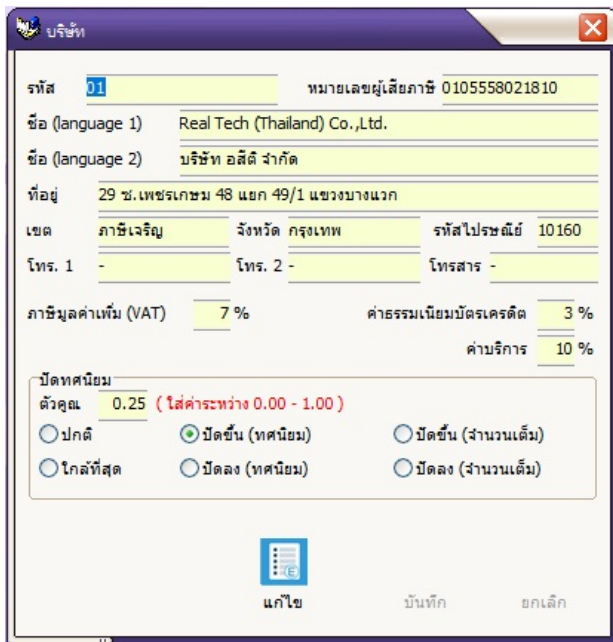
บริษัท

รหัส 01
หมายเลขผู้เสียภาษี 0105558021810

ชื่อ (language 1) Real Tech (Thailand) Co.,Ltd.

ชื่อ (language 2) บริษัท อลีติ จำกัด

ที่อยู่ 29 ซ.เพชรเกษม 48 แยก 49/1 แขวงบางแวก

เขต ภาษีเจริญ
จังหวัด กรุงเทพ
รหัสไปรษณีย์ 10160

โทร. 1 -
โทร. 2 -
โทรสาร -

ภาษีมูลค่าเพิ่ม (VAT) 7 %
ค่าธรรมเนียมบัตรเครดิต 3 %
ค่าบริการ 10 %

ปัดทศนิยม
ตัวคูณ 0.25 ( ใส่ค่าระหว่าง 0.00 - 1.00 )
ปกติ
ปัดขึ้น (ทศนิยม)
ปัดขึ้น (จำนวนเต็ม)
ใกล้ที่สุด
ปัดลง (ทศนิยม)
ปัดลง (จำนวนเต็ม)

แก้ไข
บันทึก
ยกเลิก